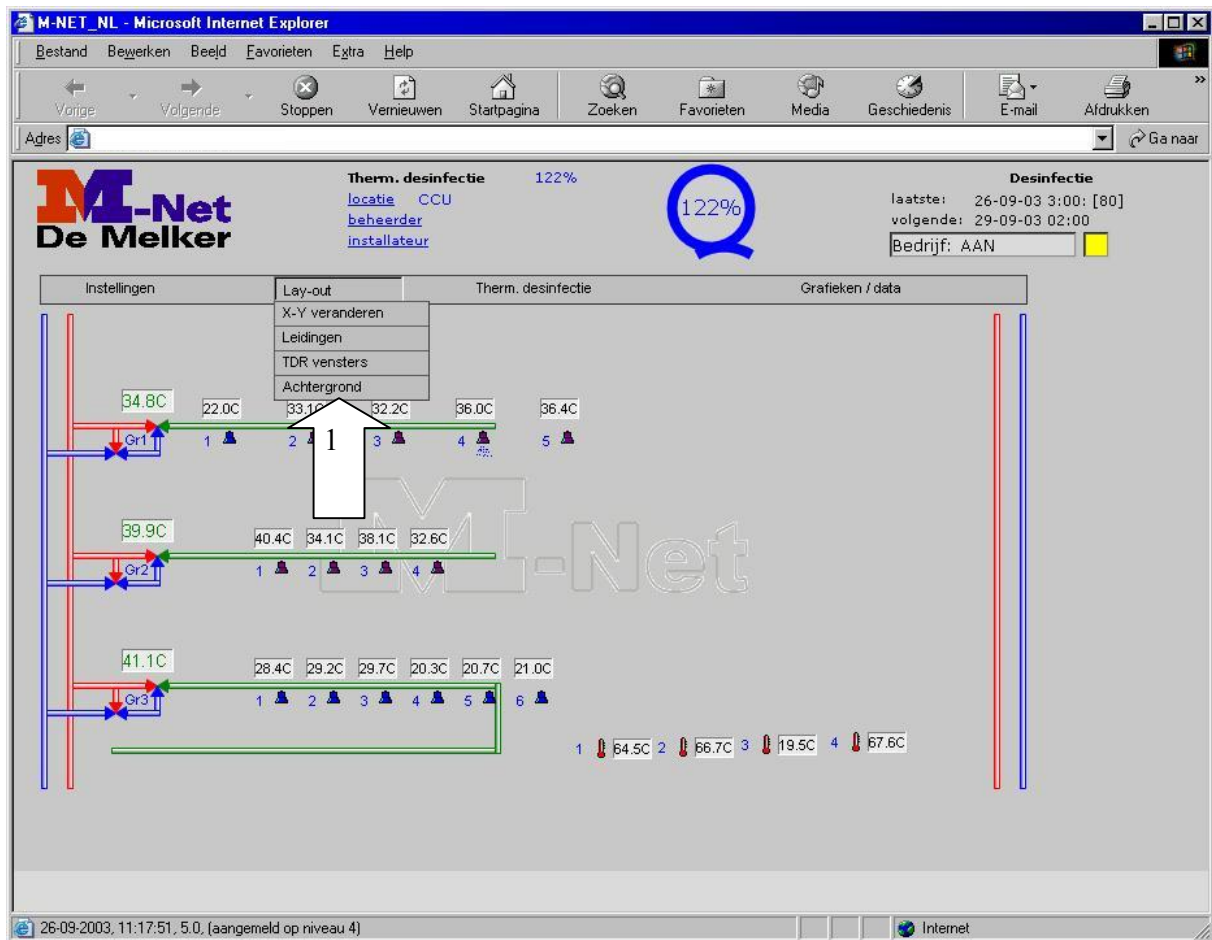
M-NET_NL - Microsoft Internet Explorer

Bestand Bewerken Beeld Favorieten Extra Help

Vorige Volgende Stoppen Vernieuwen Startpagina Zoeken Favorieten Media Geschiedenis E-mail Afdrukken

Adres

Ga naar

M-Net
De Melker

Therm. desinfectie 122%
locatie CCU
beheerder
installateur

122%

Desinfectie
laatste: 26-09-03 3:00: [80]
volgende: 29-09-03 02:00
Bedrijf: AAN

Instellingen | Lay-out | Therm. desinfectie | Grafieken / data

X-Y veranderen
Leidingen
TDR vensters
Achtergrond

34.8C
22.0C 33.1C 32.2C 36.0C 36.4C
Gr1
1 2 3 4 5

1

39.9C
40.4C 34.1C 38.1C 32.6C
Gr2
1 2 3 4

M-Net

41.1C
28.4C 29.2C 29.7C 20.3C 20.7C 21.0C
Gr3
1 2 3 4 5 6

1 64.5C 2 66.7C 3 19.5C 4 67.6C

26-09-2003, 11:17:51, 5.0, (aangemeld op niveau 4)

Internet